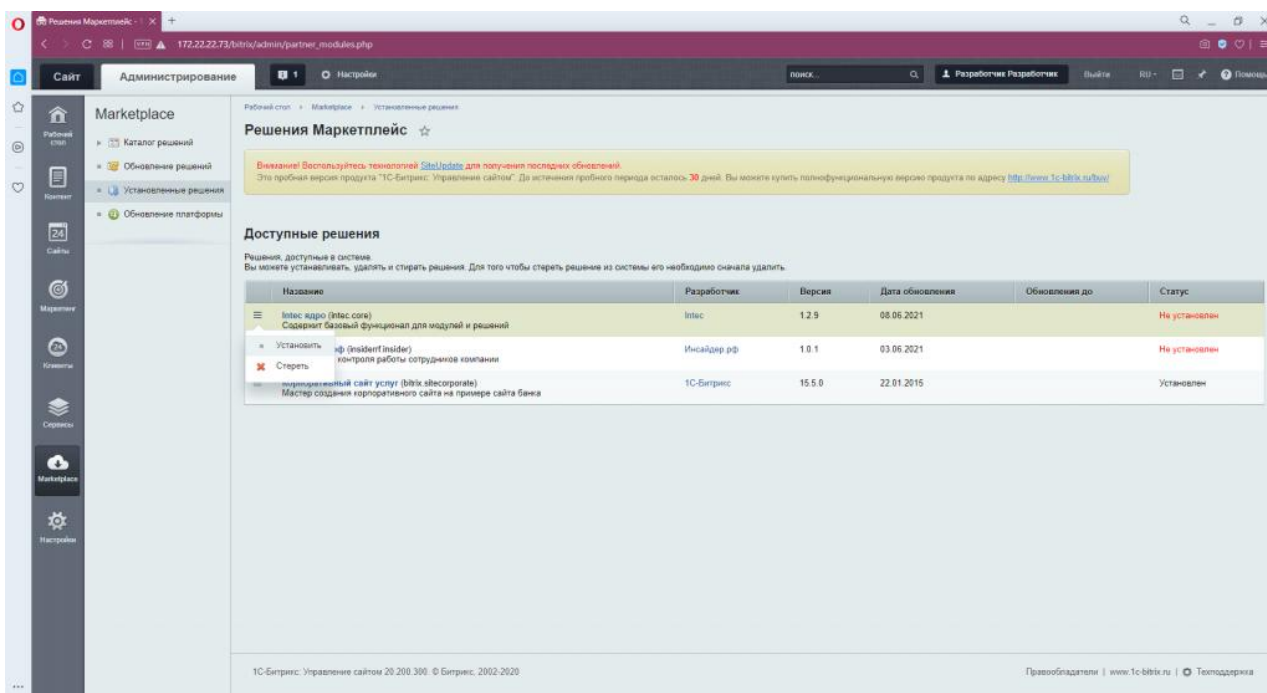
Решения Маркетплейс

172.22.22.73/bitrix/admin/partner_modules.php

Сайт | Администрирование | 1 | Настройки | поиск... | Разработчик Разработчик | Выйти | RU | Помощь

Рабочий стол

Контент

Сайты

Маркетинг

Клиенты

Сервисы

Marketplace

Настройки

Marketplace

Каталог решений

Обновление решений

Установленные решения

Обновление платформы

Рабочий стол › Marketplace › Установленные решения

Решения Маркетплейс

Внимание! Воспользуйтесь технологией SiteUpdate для получения последних обновлений.
Это пробная версия продукта "1С-Битрикс: Управление сайтом". До истечения пробного периода осталось 30 дней. Вы можете купить полнофункциональную версию продукта по адресу http://www.1c-bitrix.ru/buy/

Доступные решения

Решения, доступные в системе.
Вы можете устанавливать, удалять и стирать решения. Для того чтобы стереть решение из системы его необходимо сначала удалить.

| Название | Разработчик | Версия | Дата обновления | Обновления до | Статус |
|---|---|---|---|---|---|
| Intec ядро (intec.core) Содержит базовый функционал для модулей и решений | Intec | 1.2.9 | 08.06.2021 | | Не установлен |
| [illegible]ф (insiderf.insider) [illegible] контроля работы сотрудников компании | Инсайдер.рф | 1.0.1 | 03.06.2021 | | Не установлен |
| Корпоративный сайт услуг (bitrix.sitecorporate) Мастер создания корпоративного сайта на примере сайта банка | 1С-Битрикс | 15.5.0 | 22.01.2015 | | Установлен |

Установить

Стереть

1С-Битрикс: Управление сайтом 20.200.300. © Битрикс, 2002-2020

Правообладатели | www.1c-bitrix.ru | Техподдержка